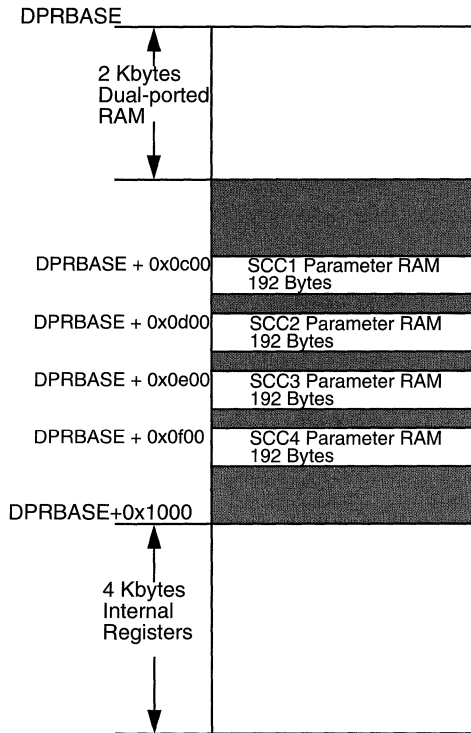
DPRBASE

2 Kbytes Dual-ported RAM

DPRBASE + 0x0c00
SCC1 Parameter RAM
192 Bytes

DPRBASE + 0x0d00
SCC2 Parameter RAM
192 Bytes

DPRBASE + 0x0e00
SCC3 Parameter RAM
192 Bytes

DPRBASE + 0x0f00
SCC4 Parameter RAM
192 Bytes

DPRBASE+0x1000

4 Kbytes Internal Registers